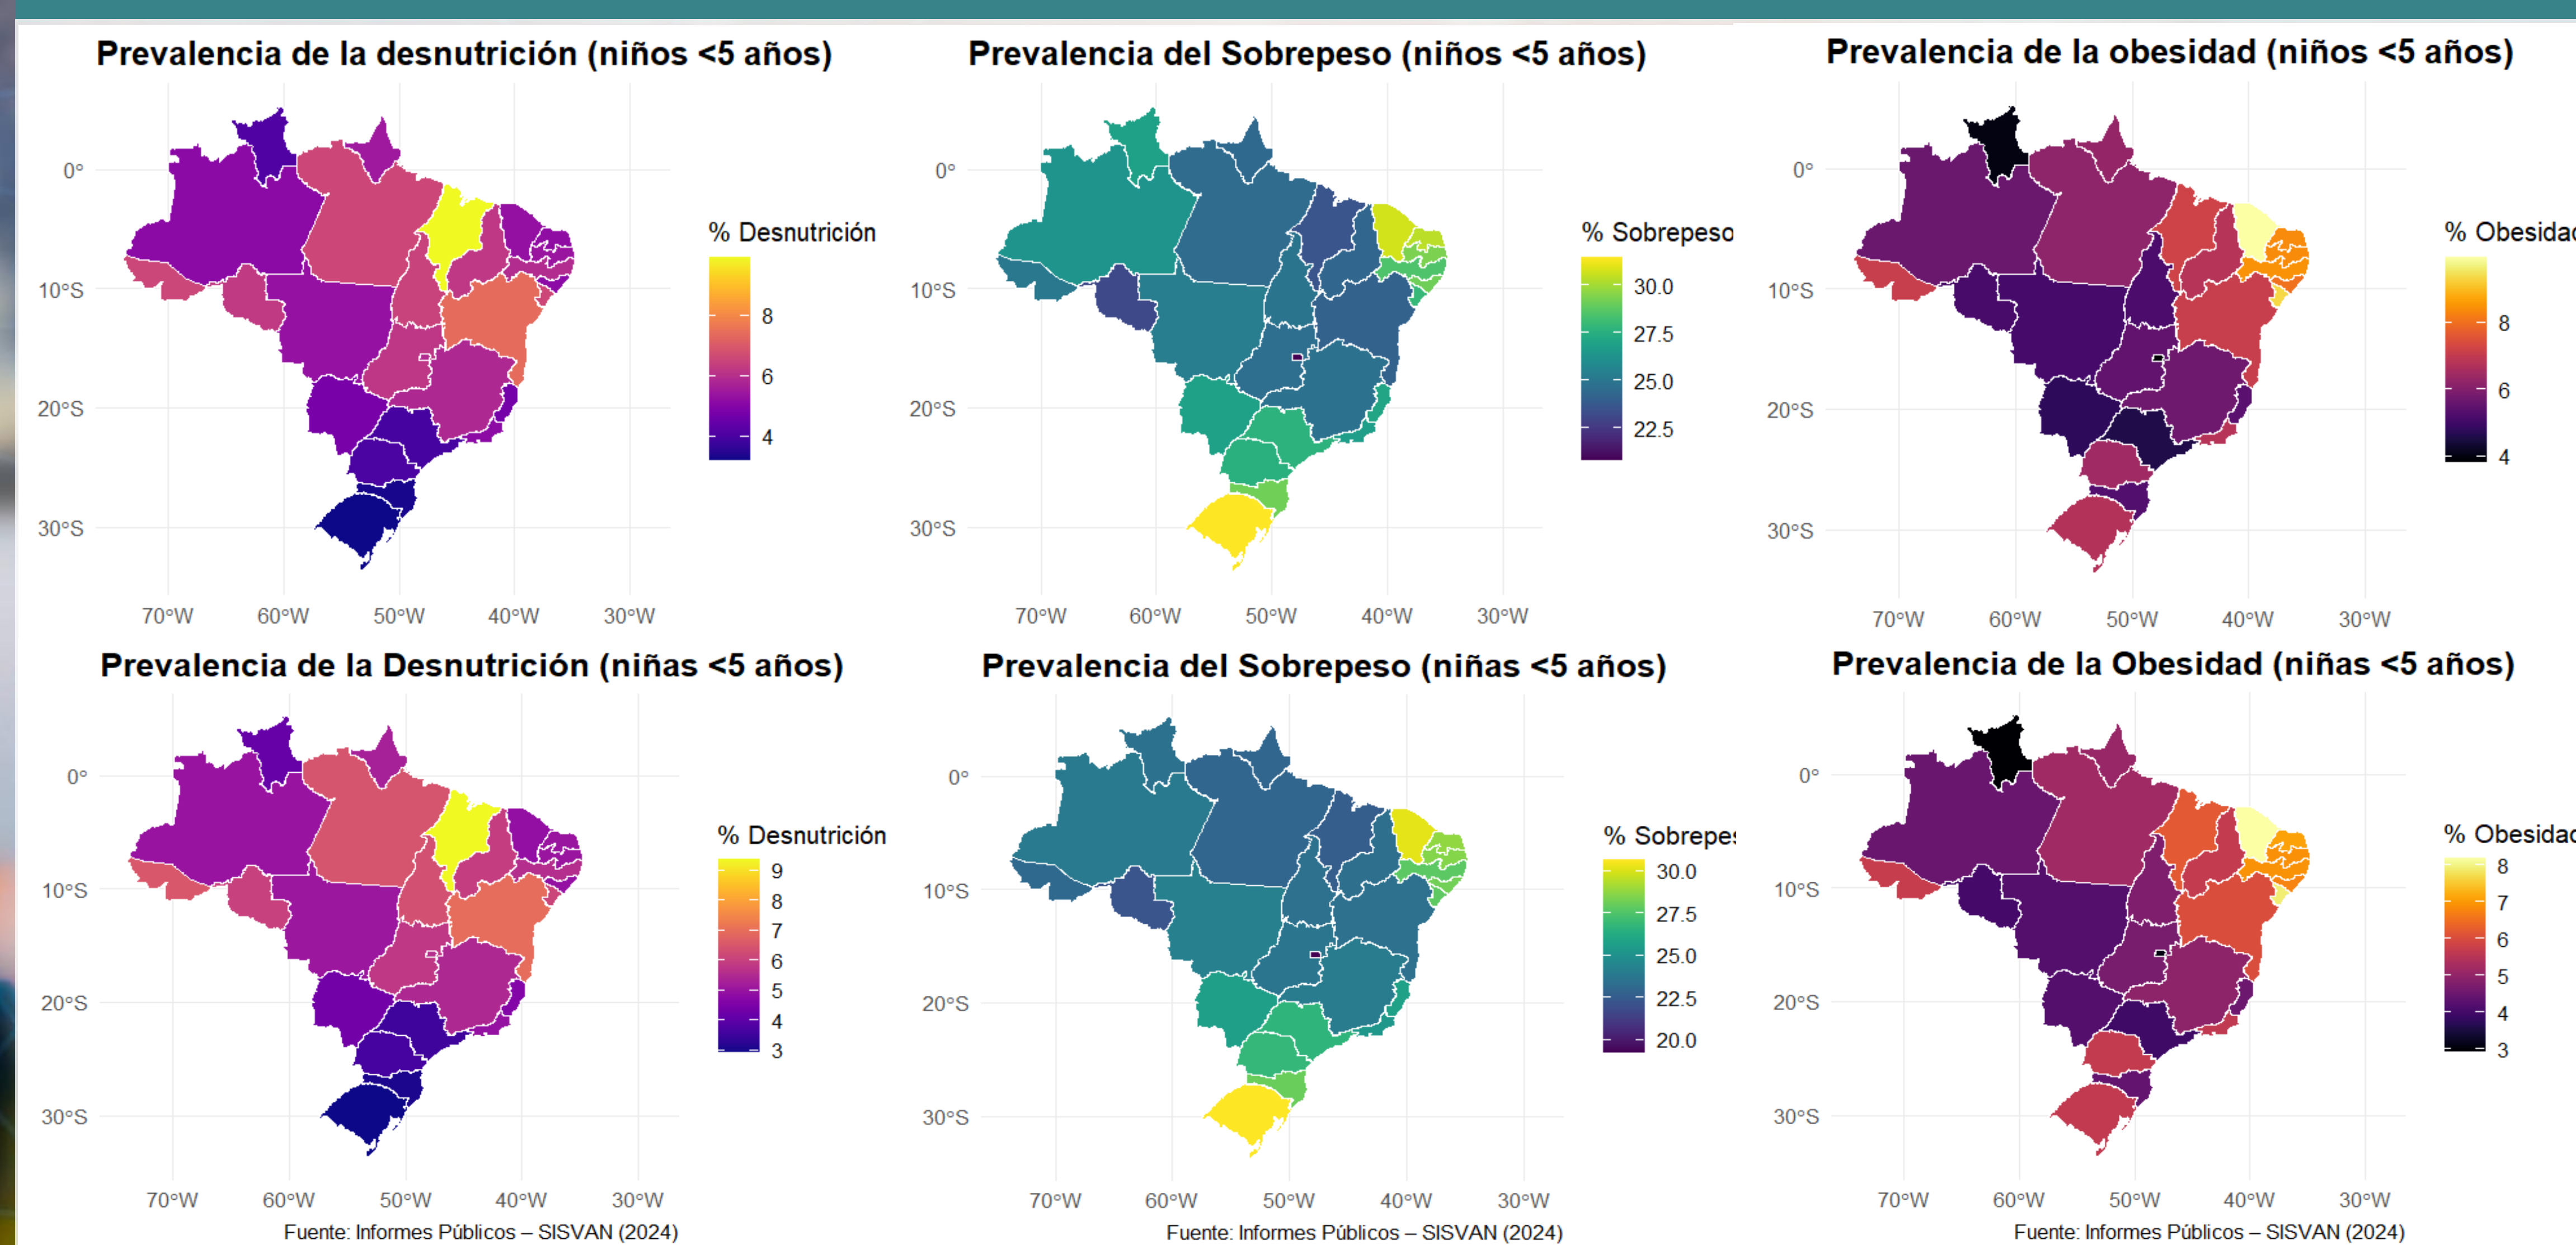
Prevalencia de la desnutrición (niños <5 años)

0°
10°S
20°S
30°S
70°W 60°W 50°W 40°W 30°W

% Desnutrición
8
6
4

Prevalencia del Sobrepeso (niños <5 años)

0°
10°S
20°S
30°S
70°W 60°W 50°W 40°W 30°W

% Sobrepeso
30.0
27.5
25.0
22.5

Prevalencia de la obesidad (niños <5 años)

0°
10°S
20°S
30°S
70°W 60°W 50°W 40°W 30°W

% Obesidad
8
6
4

Prevalencia de la Desnutrición (niñas <5 años)

0°
10°S
20°S
30°S
70°W 60°W 50°W 40°W 30°W

% Desnutrición
9
8
7
6
5
4
3

Fuente: Informes Públicos – SISVAN (2024)

Prevalencia del Sobrepeso (niñas <5 años)

0°
10°S
20°S
30°S
70°W 60°W 50°W 40°W 30°W

% Sobrepes
30.0
27.5
25.0
22.5
20.0

Fuente: Informes Públicos – SISVAN (2024)

Prevalencia de la Obesidad (niñas <5 años)

0°
10°S
20°S
30°S
70°W 60°W 50°W 40°W 30°W

% Obesidad
8
7
6
5
4
3

Fuente: Informes Públicos – SISVAN (2024)